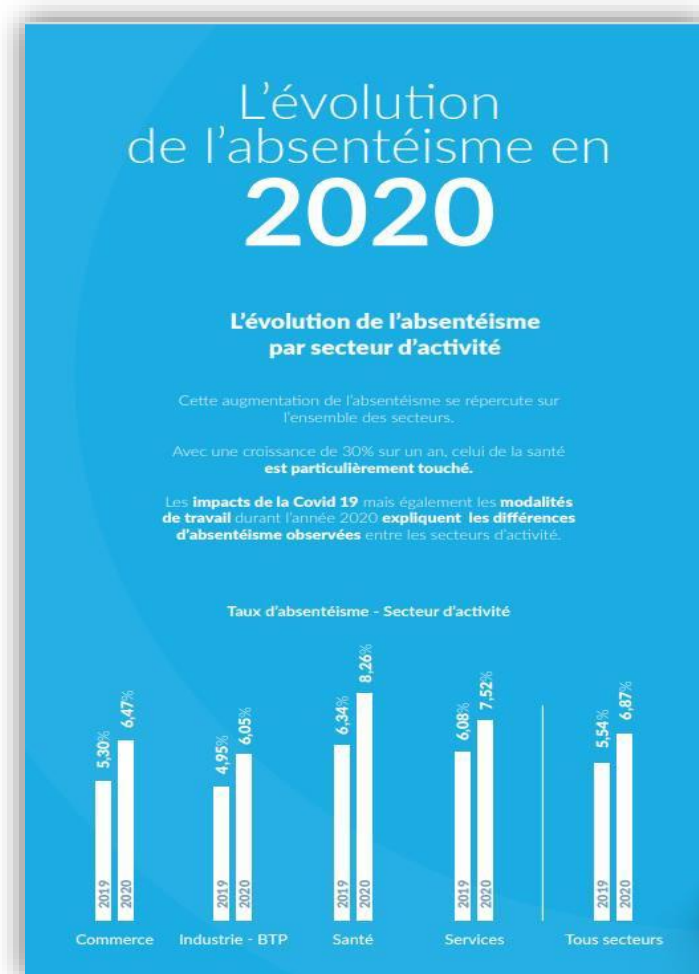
L'évolution de l'absentéisme en 2020

L'évolution de l'absentéisme par secteur d'activité

Cette augmentation de l'absentéisme se répercute sur l'ensemble des secteurs.

Avec une croissance de 30% sur un an, celui de la santé est particulièrement touché.

Les impacts de la Covid 19 mais également les modalités de travail durant l'année 2020 expliquent les différences d'absentéisme observées entre les secteurs d'activité.

Taux d'absentéisme - Secteur d'activité

| | 2019 | 2020 |
|---|---|---|
| Commerce | 5,30% | 6,47% |
| Industrie - BTP | 4,95% | 6,05% |
| Santé | 6,34% | 8,26% |
| Services | 6,08% | 7,52% |
| Tous secteurs | 5,54% | 6,87% |